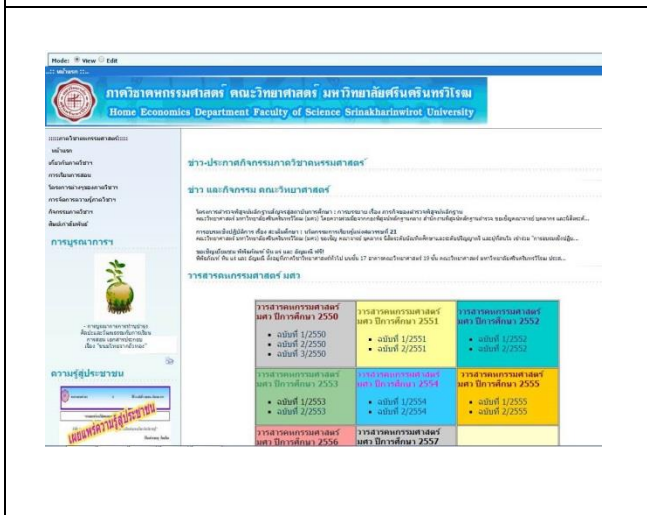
Mode: ● View ○ Edit

:: หน้าแรก ::

ภาควิชาคหกรรมศาสตร์ คณะวิทยาศาสตร์ มหาวิทยาลัยศรีนครินทรวิโรฒ
Home Economics Department Faculty of Science Srinakharinwirot University

::::ภาควิชาคหกรรมศาสตร์::::
หน้าแรก
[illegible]
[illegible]
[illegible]
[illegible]
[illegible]
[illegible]

การบูรณาการ

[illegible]

ความรู้สู่ประชาชน

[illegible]

ข่าว-ประกาศกิจกรรมภาควิชาคหกรรมศาสตร์

ข่าว และกิจกรรม คณะวิทยาศาสตร์

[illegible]

วารสารคหกรรมศาสตร์ มศว

| วารสารคหกรรมศาสตร์ มศว ปีการศึกษา 2550 | วารสารคหกรรมศาสตร์ มศว ปีการศึกษา 2551 | วารสารคหกรรมศาสตร์ มศว ปีการศึกษา 2552 |
|---|---|---|
| • ฉบับที่ 1/2550 • ฉบับที่ 2/2550 • ฉบับที่ 3/2550 | • ฉบับที่ 1/2551 • ฉบับที่ 2/2551 | • ฉบับที่ 1/2552 • ฉบับที่ 2/2552 |
| วารสารคหกรรมศาสตร์ มศว ปีการศึกษา 2553 | วารสารคหกรรมศาสตร์ มศว ปีการศึกษา 2554 | วารสารคหกรรมศาสตร์ มศว ปีการศึกษา 2555 |
| • ฉบับที่ 1/2553 • ฉบับที่ 2/2553 | • ฉบับที่ 1/2554 • ฉบับที่ 2/2554 | • ฉบับที่ 1/2555 • ฉบับที่ 2/2555 |
| วารสารคหกรรมศาสตร์ มศว ปีการศึกษา 2556 | วารสารคหกรรมศาสตร์ มศว ปีการศึกษา 2557 | |